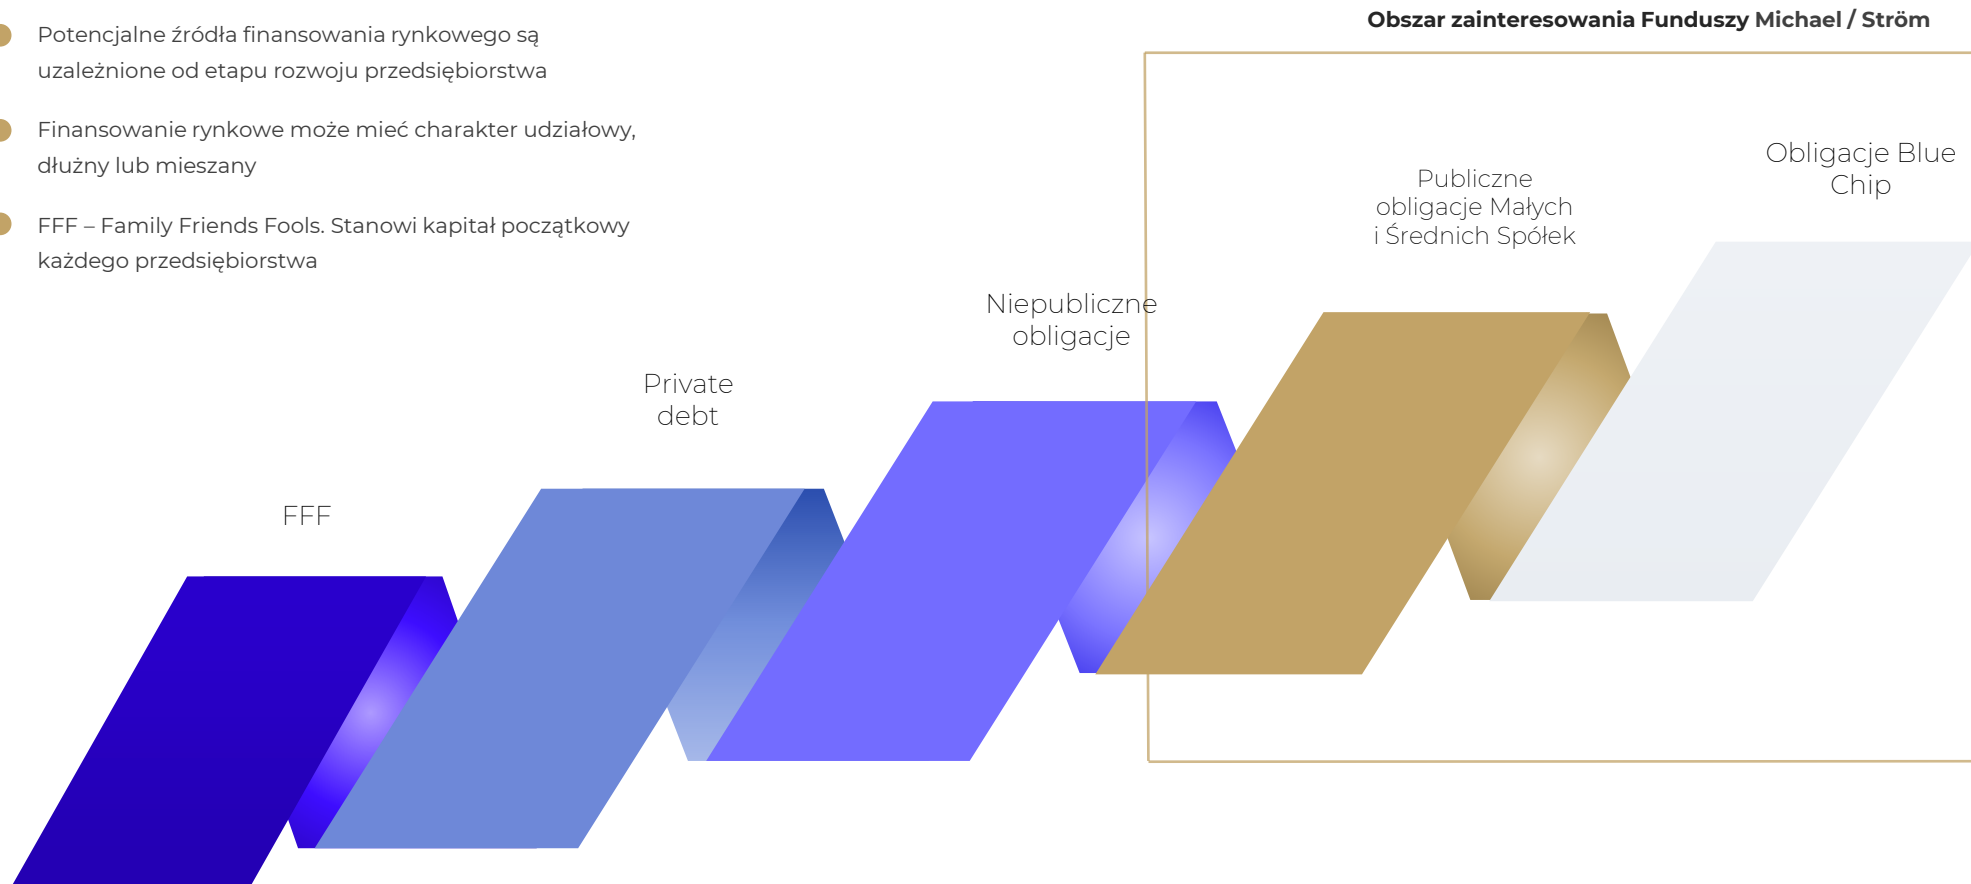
Potencjalne źródła finansowania rynkowego są uzależnione od etapu rozwoju przedsiębiorstwa

Finansowanie rynkowe może mieć charakter udziałowy, dłużny lub mieszany

FFF – Family Friends Fools. Stanowi kapitał początkowy każdego przedsiębiorstwa

Obszar zainteresowania Funduszy Michael / Ström

FFF

Private debt

Niepubliczne obligacje

Publiczne obligacje Małych i Średnich Spółek

Obligacje Blue Chip